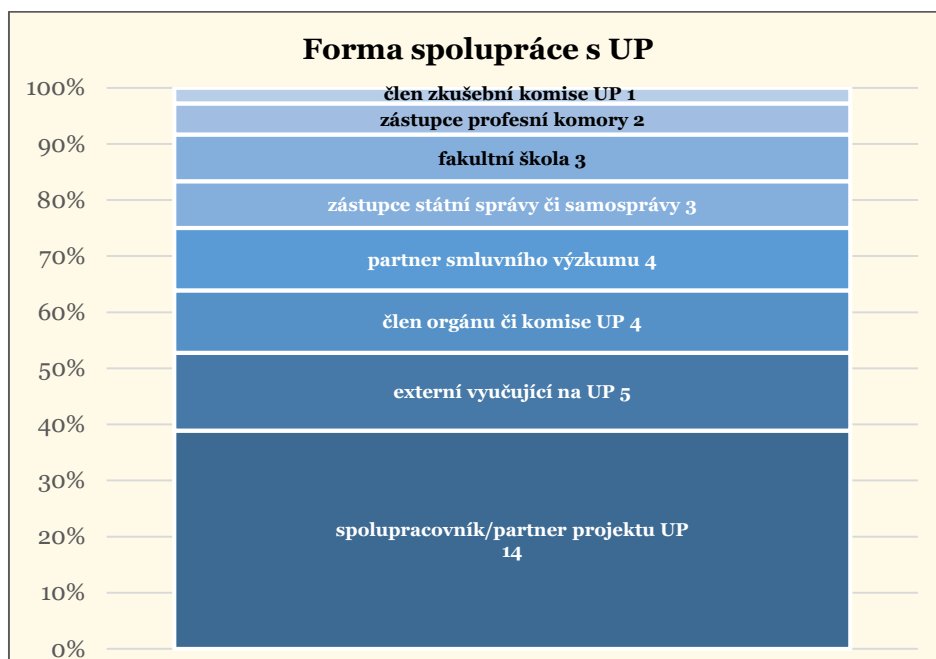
Forma spolupráce s UP

100%
90%
80%
70%
60%
50%
40%
30%
20%
10%
0%

člen zkušební komise UP 1
zástupce profesní komory 2
fakultní škola 3
zástupce státní správy či samosprávy 3
partner smluvního výzkumu 4
člen orgánu či komise UP 4
externí vyučující na UP 5
spolupracovník/partner projektu UP 14